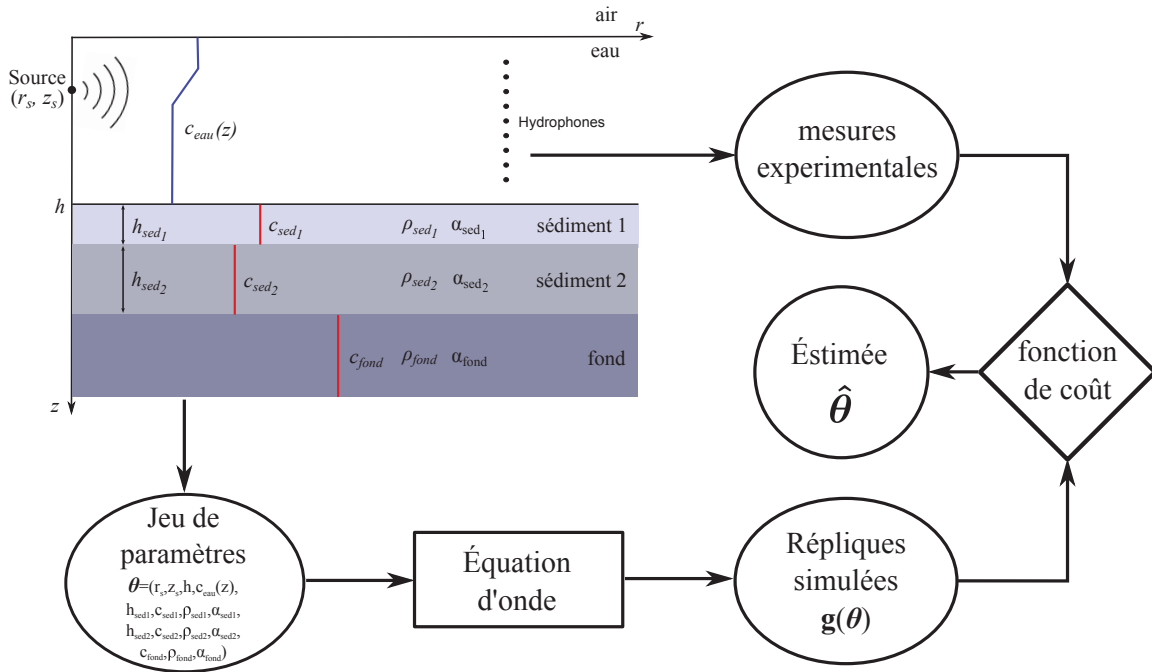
air

$r$

eau

Source $(r_s, z_s)$

$c_{eau}(z)$

Hydrophones

mesures experimentales

$h$

$h_{sed_1}$

$c_{sed_1}$

$\rho_{sed_1}$ $\alpha_{sed_1}$

sédiment 1

$h_{sed_2}$

$c_{sed_2}$

$\rho_{sed_2}$ $\alpha_{sed_2}$

sédiment 2

$c_{fond}$ $\rho_{fond}$ $\alpha_{fond}$

fond

$z$

Éstimée $\hat{\theta}$

fonction de coût

Jeu de paramètres $\theta$=($r_s$,$z_s$,h,$c_{eau}(z)$, $h_{sed1}$,$c_{sed1}$,$\rho_{sed1}$,$\alpha_{sed1}$, $h_{sed2}$,$c_{sed2}$,$\rho_{sed2}$,$\alpha_{sed2}$, $c_{fond}$,$\rho_{fond}$,$\alpha_{fond}$)

Équation d'onde

Répliques simulées $\mathbf{g}(\theta)$